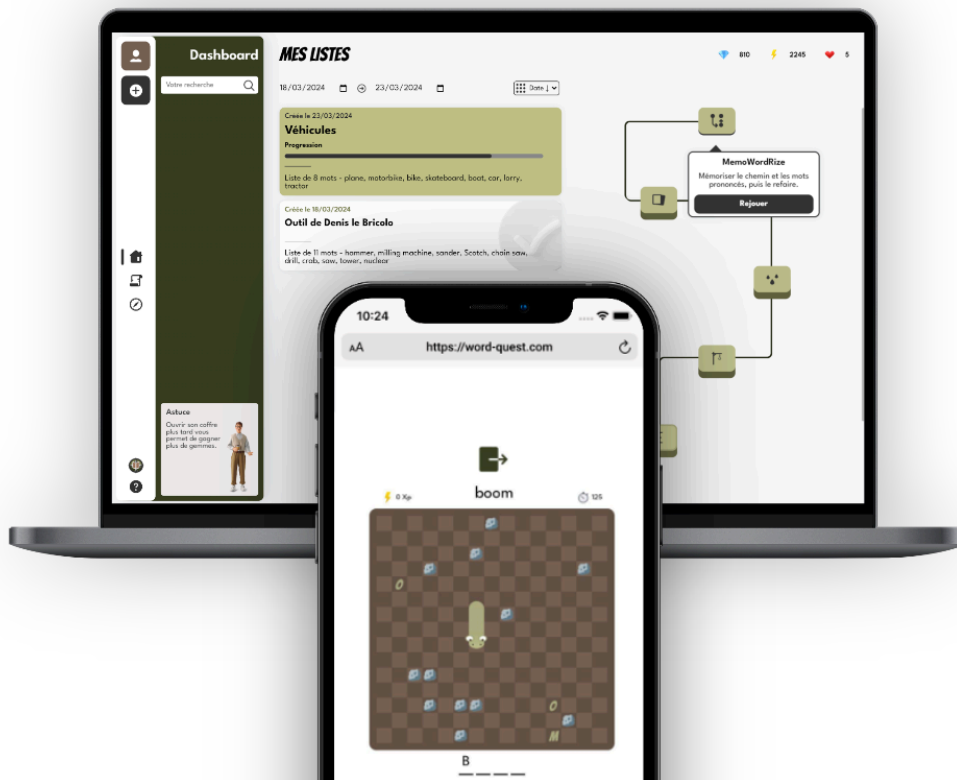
Dashboard

Votre recherche

MES LISTES

810 2245 5

18/03/2024 23/03/2024 Date

Créée le 23/03/2024
Véhicules
Progression
Liste de 8 mots - plane, motorbike, bike, skateboard, boat, car, lorry, tractor

Créée le 18/03/2024
Outil de Denis le Bricolo
Liste de 11 mots - hammer, milling machine, sander, Scotch, chain saw, drill, crab, saw, tower, nucleor

MemoWordRize
Mémoriser le chemin et les mots prononcés, puis le refaire.
Rejouer

Astuce
Ouvrir son coffre plus tard vous permet de gagner plus de gemmes.

10:24
AA https://word-quest.com

0 Xp boom 125

O
O
M

B